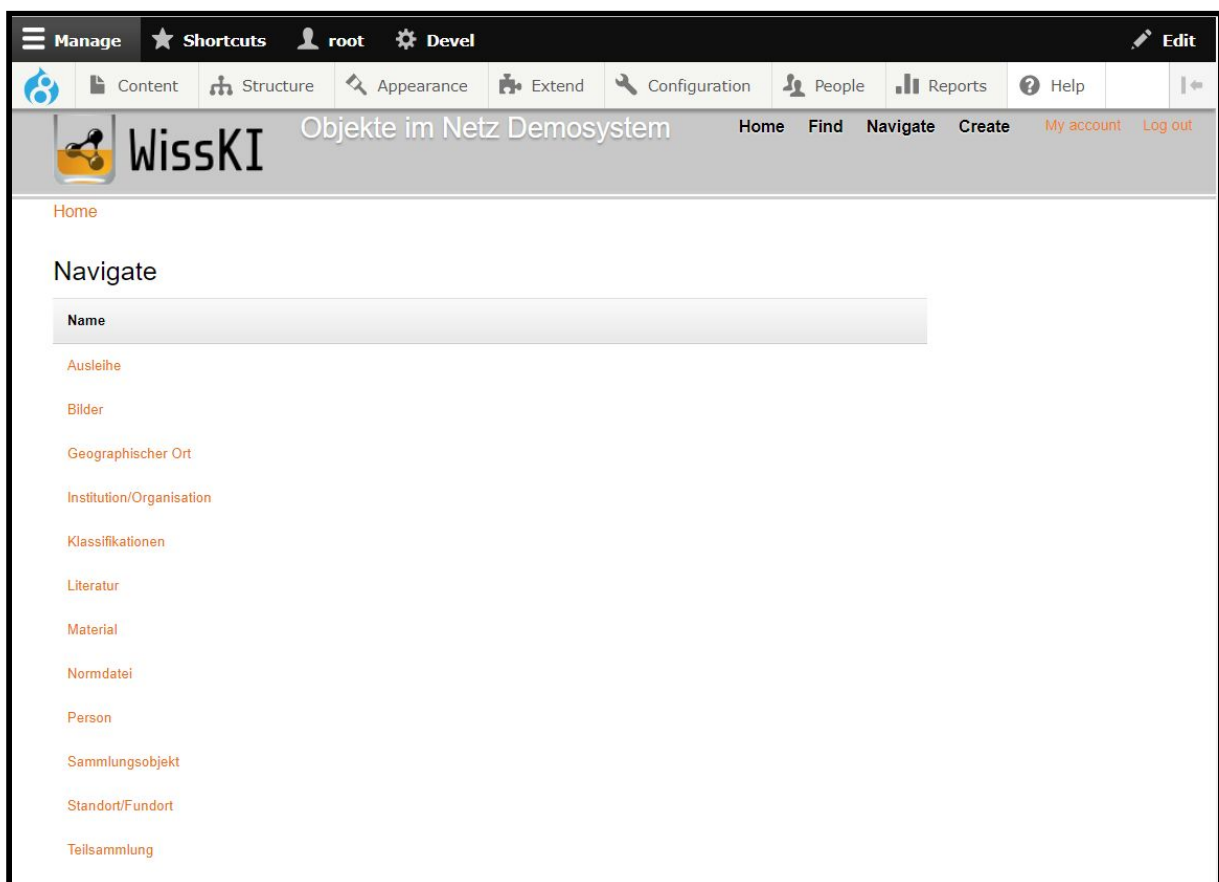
Manage Shortcuts root Devel Edit

Content Structure Appearance Extend Configuration People Reports Help

WissKI Objekte im Netz Demosystem Home Find Navigate Create My account Log out

Home

Navigate

| Name |
|---|
| Ausleihe |
| Bilder |
| Geographischer Ort |
| Institution/Organisation |
| Klassifikationen |
| Literatur |
| Material |
| Normdatei |
| Person |
| Sammlungsobjekt |
| Standort/Fundort |
| Teilsammlung |